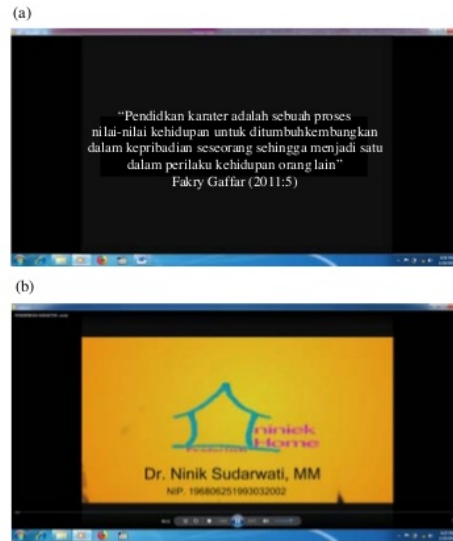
(a)

"Pendidkan karater adalah sebuah proses nilai-nilai kehidupan untuk ditumbuhkembangkan dalam kepribadian seseorang sehingga menjadi satu dalam perilaku kehidupan orang lain"
Fakry Gaffar (2011:5)

(b)

niniek Home

Dr. Ninik Sudarwati, MM
NIP. 196806251993032002